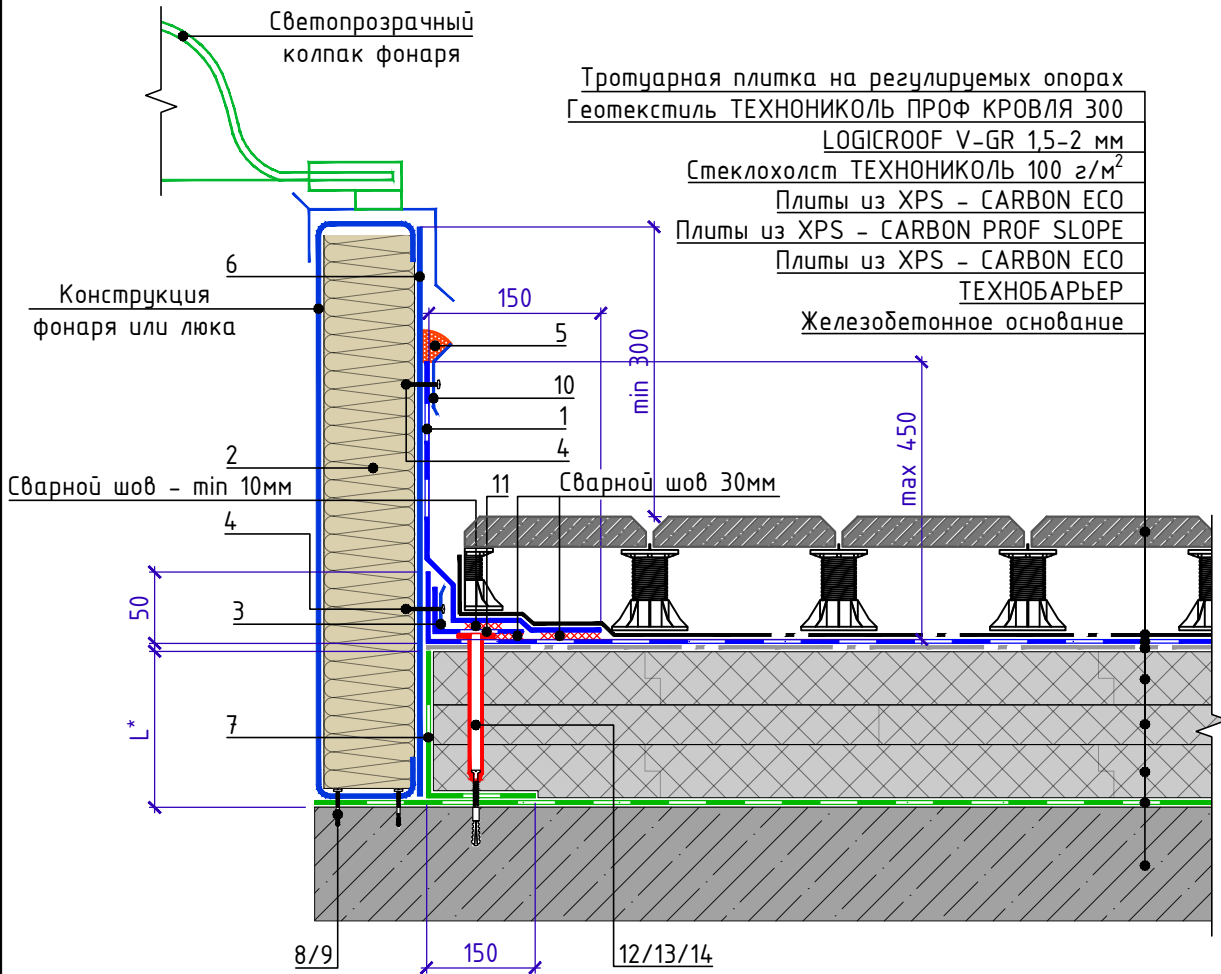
Светопрозрачный колпак фонаря

Тротуарная плитка на регулируемых опорах
Геотекстиль ТЕХНОНИКОЛЬ ПРОФ КРОВЛЯ 300
LOGICROOF V-GR 1,5-2 мм
Стеклохолст ТЕХНОНИКОЛЬ 100 г/м$^2$
Плиты из XPS - CARBON ECO
Плиты из XPS - CARBON PROF SLOPE
Плиты из XPS - CARBON ECO
ТЕХНОБАРЬЕР
Железобетонное основание

6
Конструкция фонаря или люка
150
5
min 300
10
1
4
max 450
2
Сварной шов - min 10мм
11
Сварной шов 30мм
4
50
3
L*
7
8/9
150
12/13/14